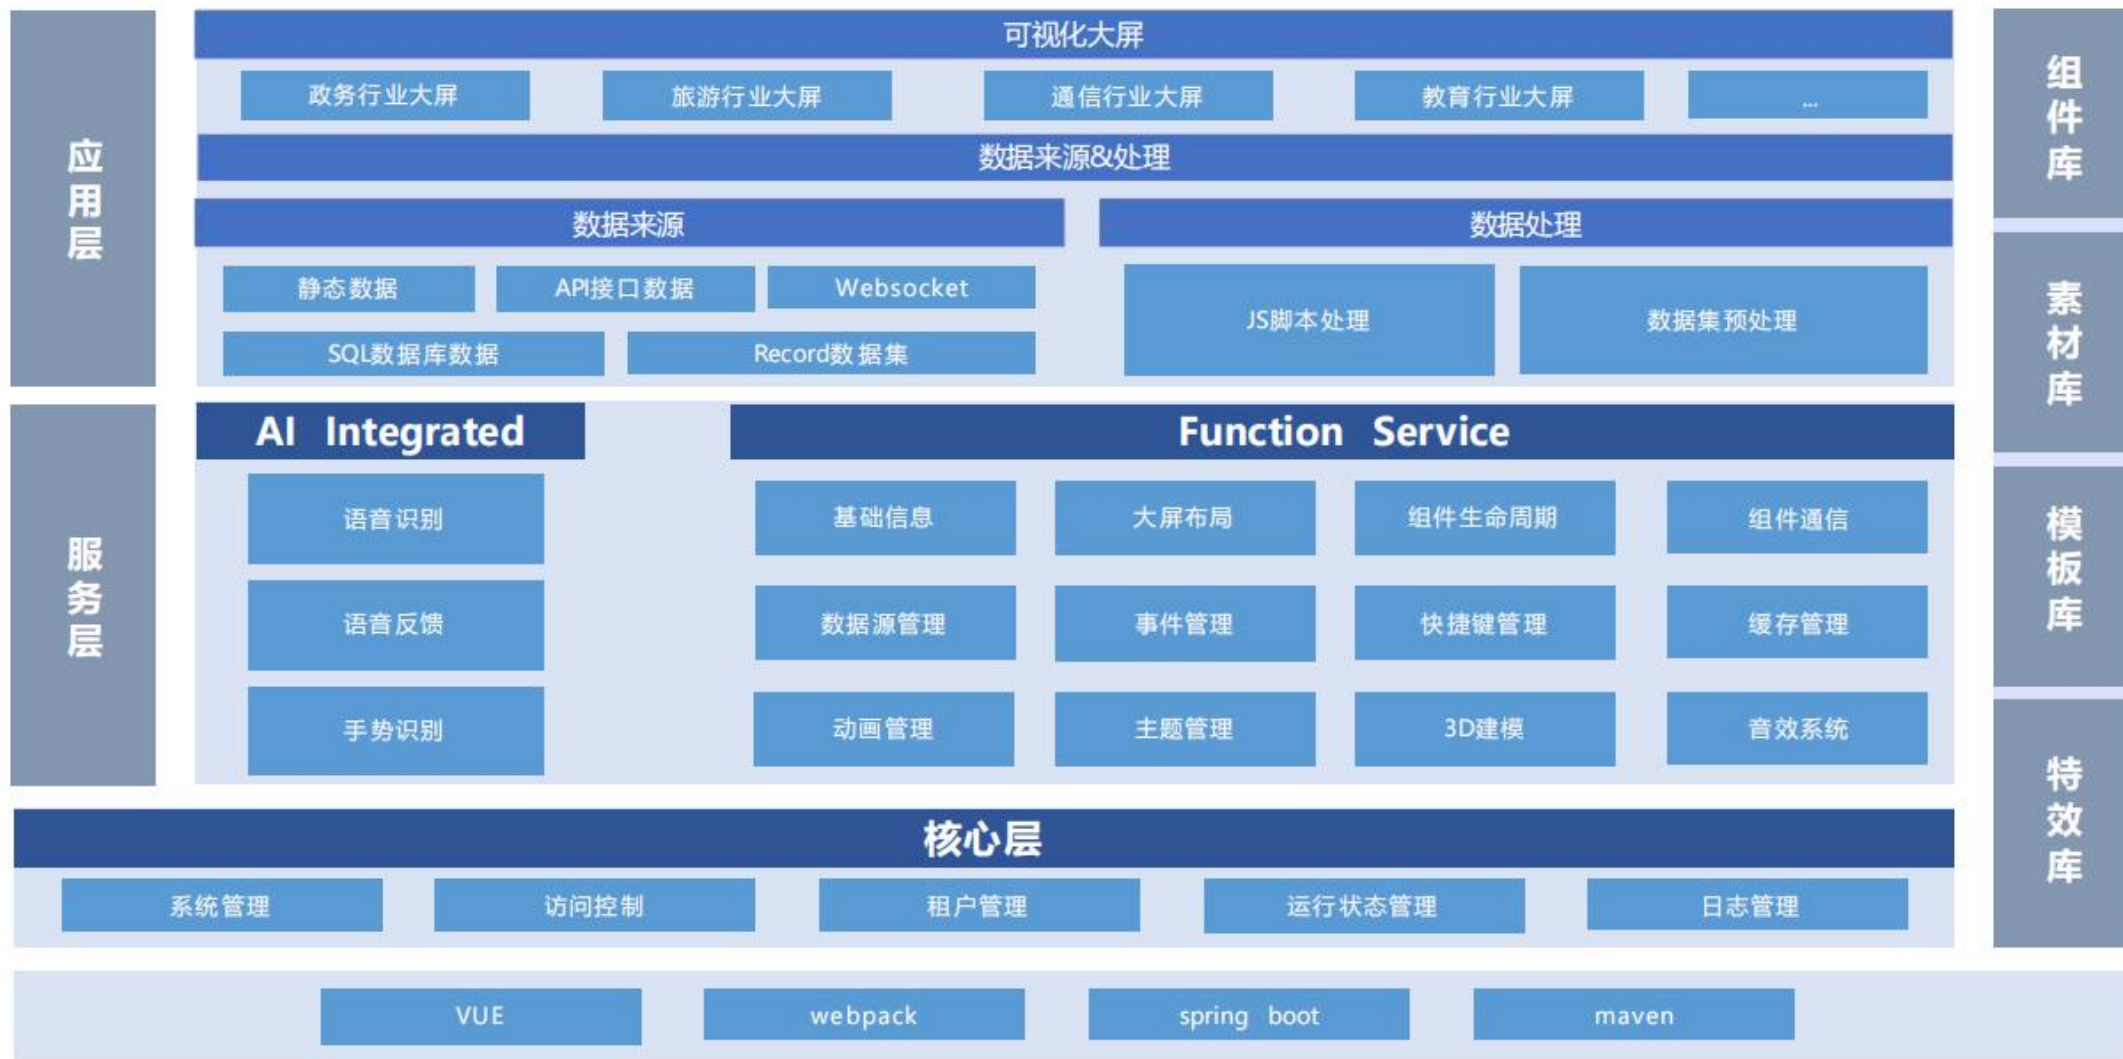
应用层

可视化大屏

政务行业大屏
旅游行业大屏
通信行业大屏
教育行业大屏
...

数据来源&处理

数据来源

静态数据
API接口数据
Websocket
SQL数据库数据
Record数据集

数据处理

JS脚本处理
数据集预处理

服务层

AI Integrated

语音识别
语音反馈
手势识别

Function Service

基础信息
大屏布局
组件生命周期
组件通信
数据源管理
事件管理
快捷键管理
缓存管理
动画管理
主题管理
3D建模
音效系统

核心层

系统管理
访问控制
租户管理
运行状态管理
日志管理

VUE
webpack
spring boot
maven

组件库
素材库
模板库
特效库